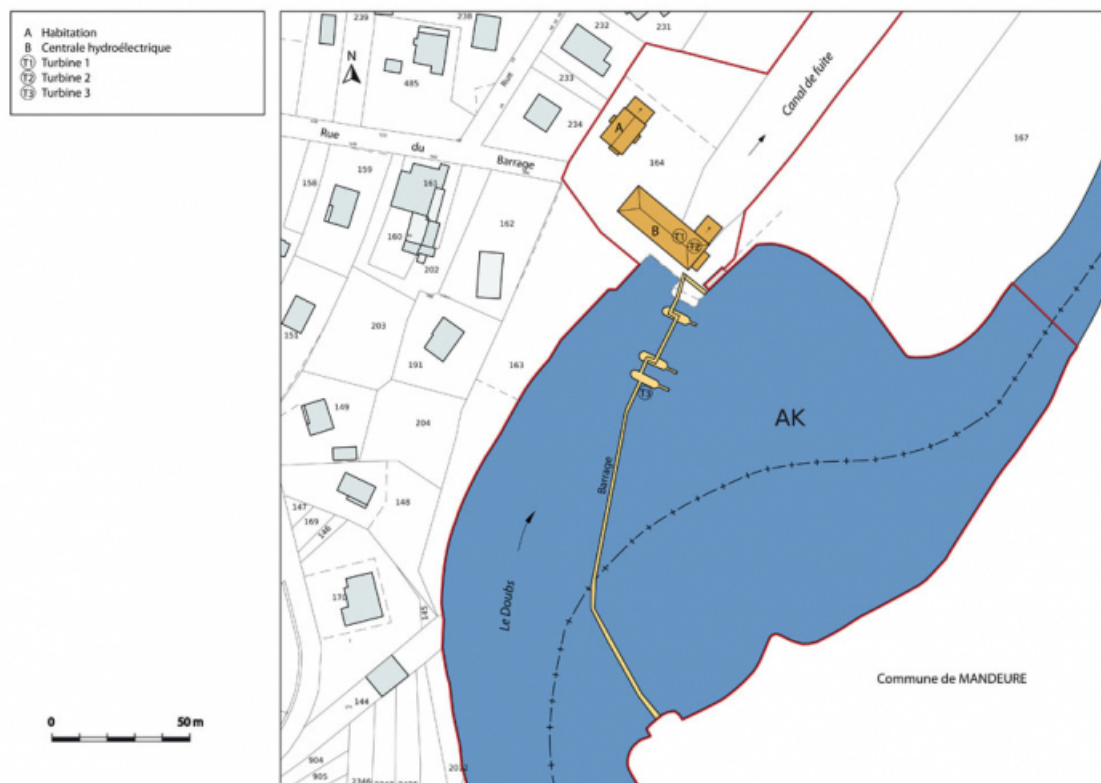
A Habitation
B Centrale hydroélectrique
T1 Turbine 1
T2 Turbine 2
T3 Turbine 3

0
50 m

N

239
238
232
231
233
234
485
Rue
du
Barrage
Rue
Canal de fuite
167
A
164
158
159
161
162
160
202
B
T1
T2
151
203
191
163
T3
149
204
AK
Barrage
147
169
146
148
Le Doubs
170
145
Commune de MANDEURE
144
904
905
2012